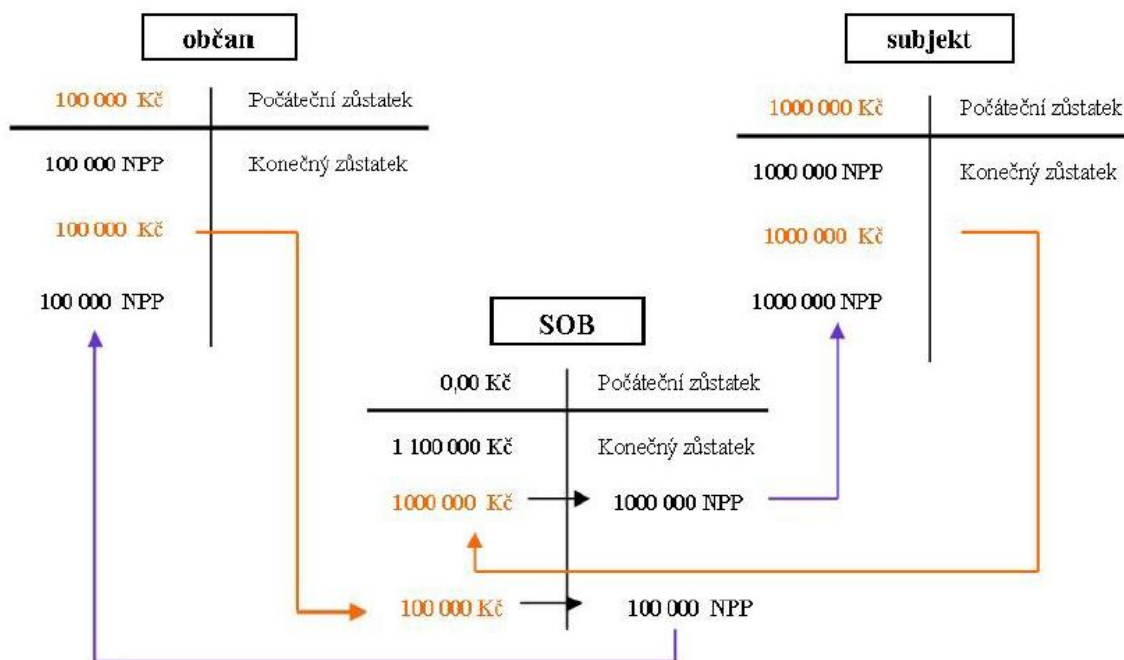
občan

100 000 Kč | Počáteční zůstatek

100 000 NPP | Konečný zůstatek

100 000 Kč

100 000 NPP

subjekt

1000 000 Kč | Počáteční zůstatek

1000 000 NPP | Konečný zůstatek

1000 000 Kč

1000 000 NPP

SOB

0,00 Kč | Počáteční zůstatek

1 100 000 Kč | Konečný zůstatek

1000 000 Kč → 1000 000 NPP

100 000 Kč → 100 000 NPP